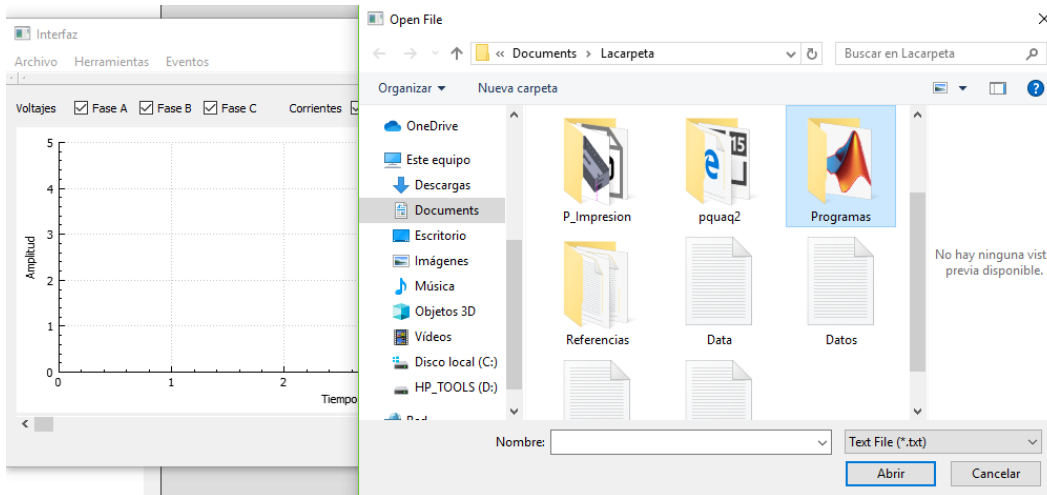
Interfaz

Archivo Herramientas Eventos

Voltajes ☑ Fase A ☑ Fase B ☑ Fase C Corrientes

5
4
3
2
1
0
Amplitud
0 1 2
Tiempo

Open File

« Documents › Lacarpeta

Buscar en Lacarpeta

Organizar ▾ Nueva carpeta

OneDrive
Este equipo
Descargas
Documents
Escritorio
Imágenes
Música
Objetos 3D
Vídeos
Disco local (C:)
HP_TOOLS (D:)
Red

P_Impresion
pquaq2
Programas
Referencias
Data
Datos

No hay ninguna vist previa disponible.

Nombre:
Text File (*.txt)
Abrir
Cancelar